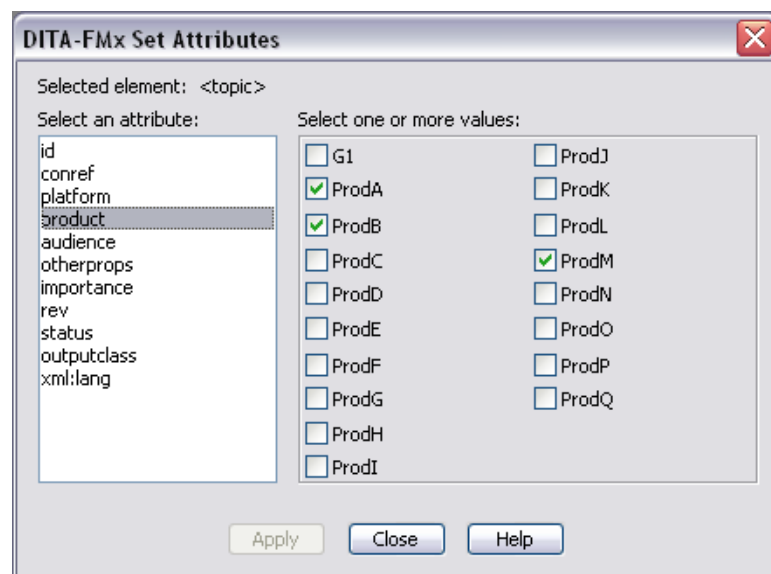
DITA-FMx Set Attributes

Selected element: <topic>

Select an attribute:

id
conref
platform
product
audience
otherprops
importance
rev
status
outputclass
xml:lang

Select one or more values:

G1
ProdA
ProdB
ProdC
ProdD
ProdE
ProdF
ProdG
ProdH
ProdI

ProdJ
ProdK
ProdL
ProdM
ProdN
ProdO
ProdP
ProdQ

Apply Close Help